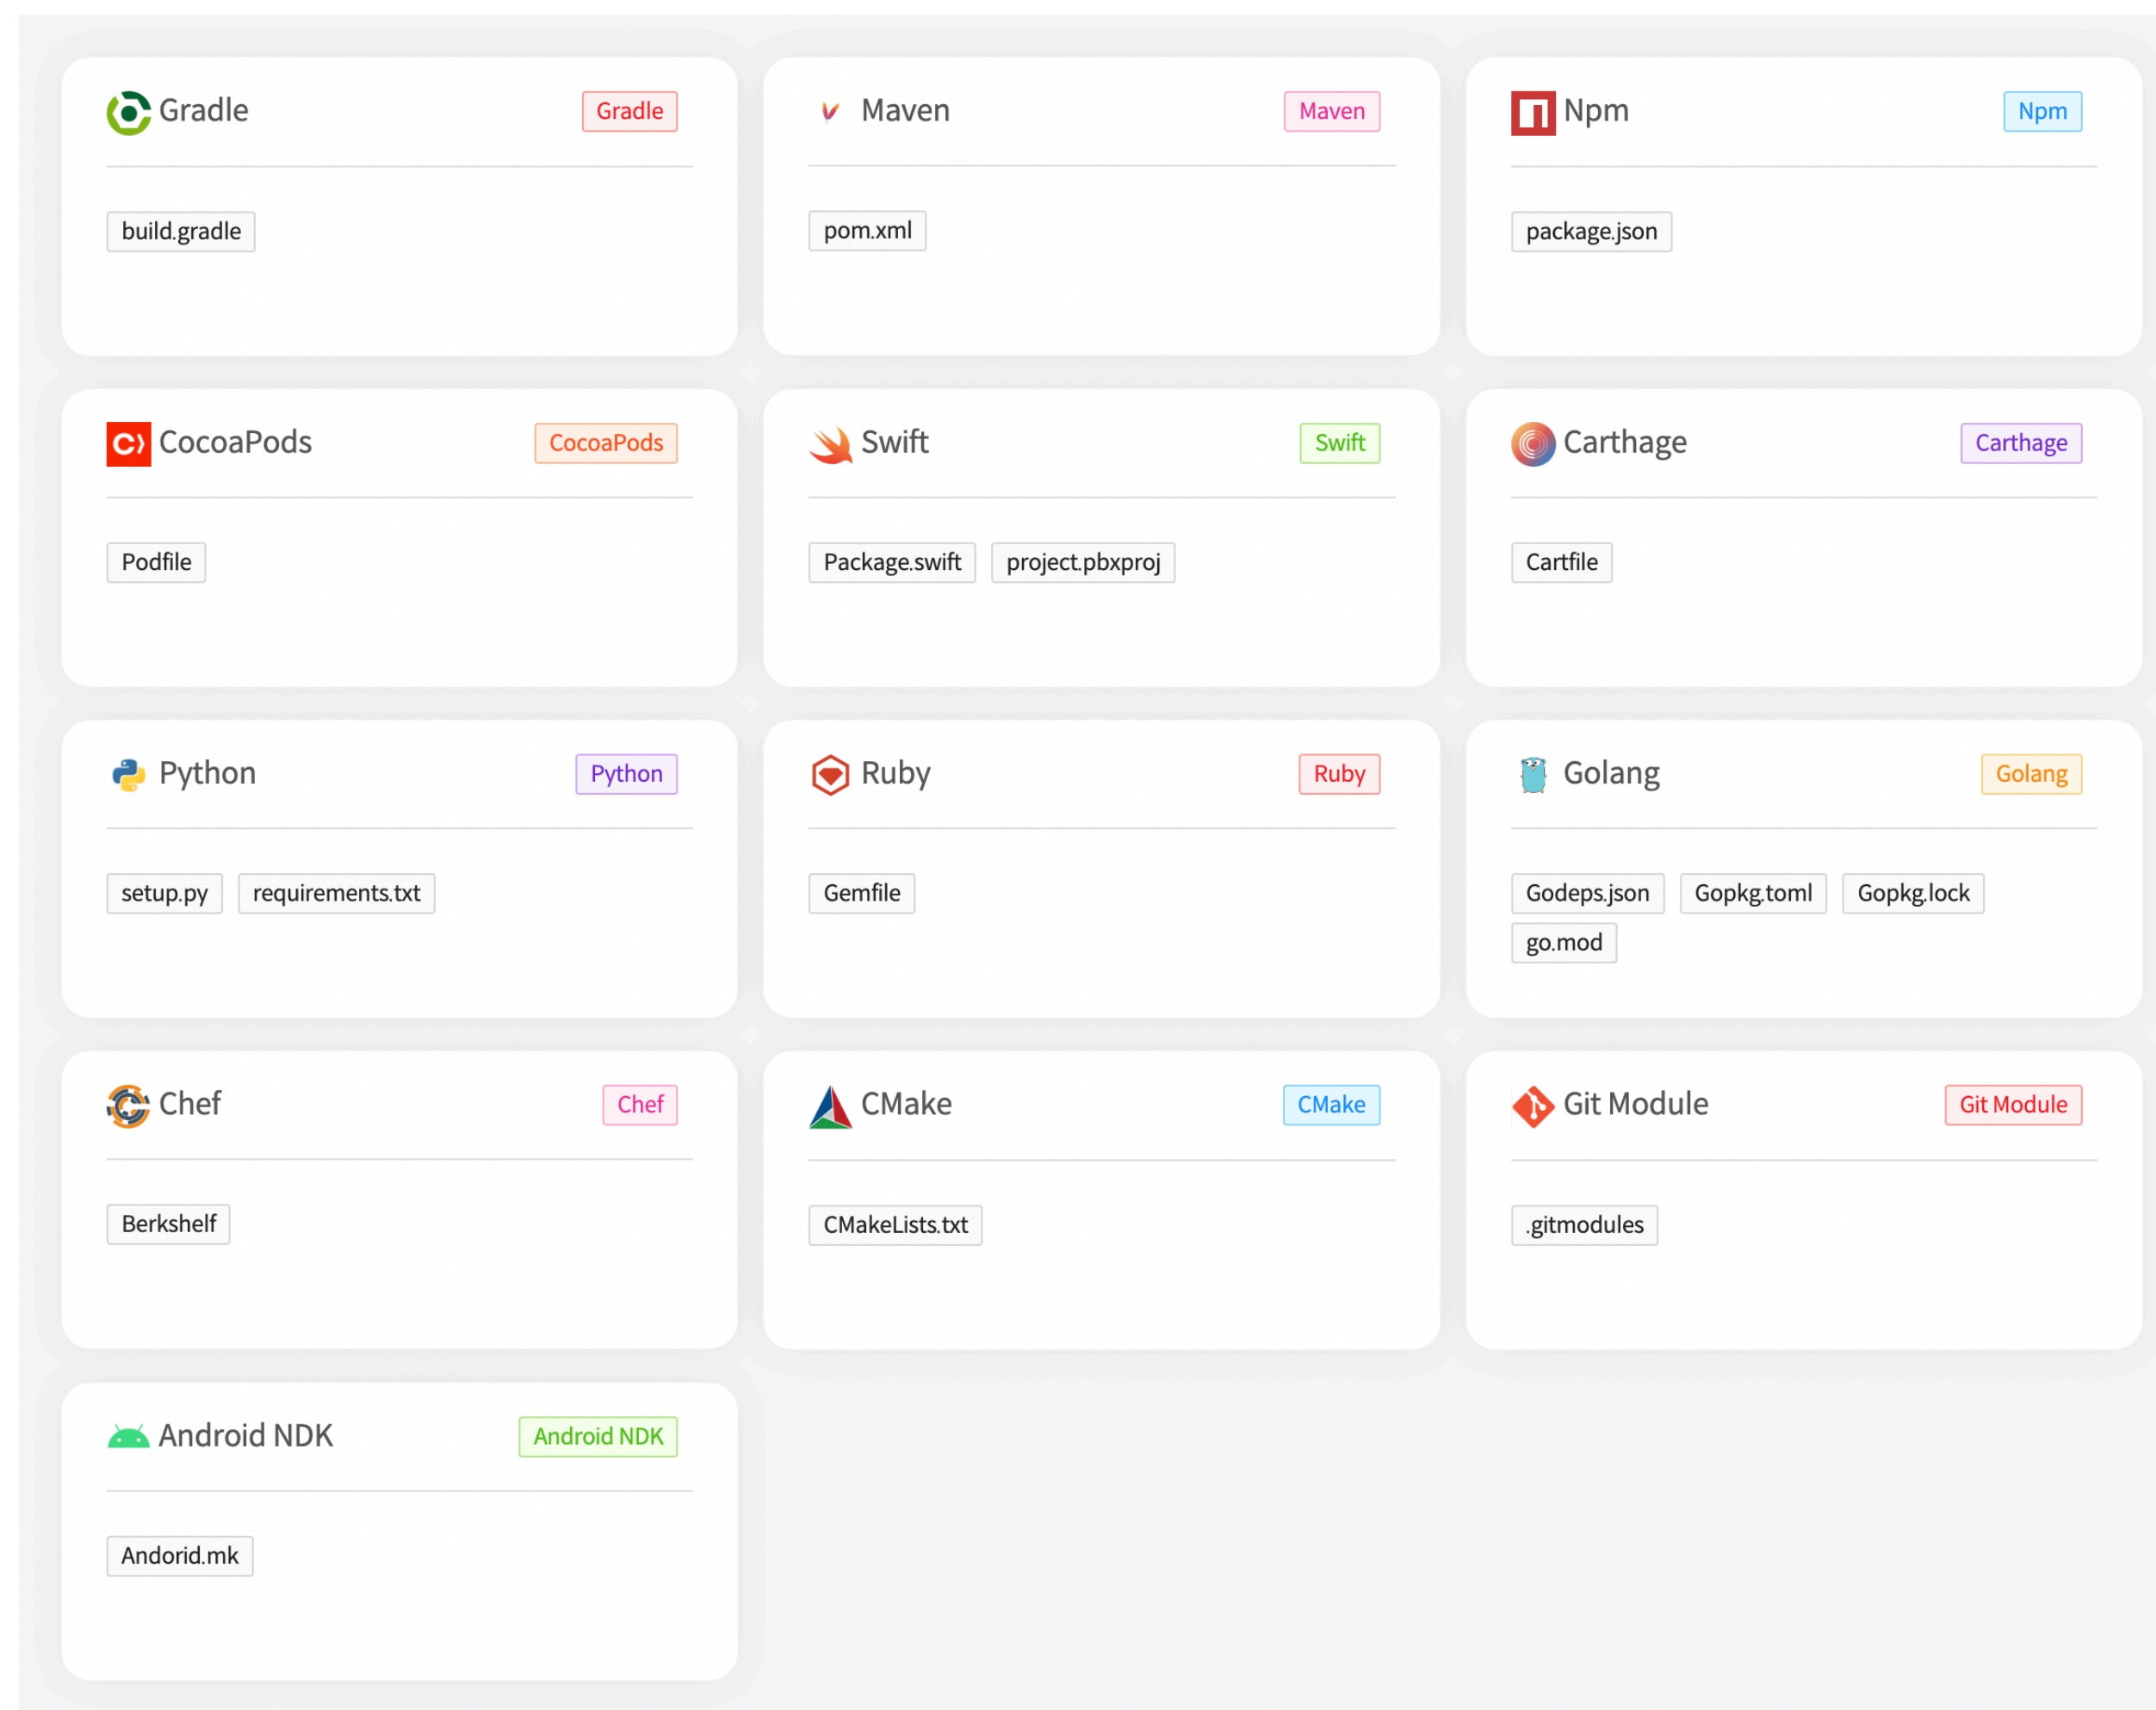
Gradle Gradle

build.gradle

Maven Maven

pom.xml

Npm Npm

package.json

CocoaPods CocoaPods

Podfile

Swift Swift

Package.swift project.pbxproj

Carthage Carthage

Cartfile

Python Python

setup.py requirements.txt

Ruby Ruby

Gemfile

Golang Golang

Godeps.json Gopkg.toml Gopkg.lock go.mod

Chef Chef

Berkshelf

CMake CMake

CMakeLists.txt

Git Module Git Module

.gitmodules

Android NDK Android NDK

Andorid.mk